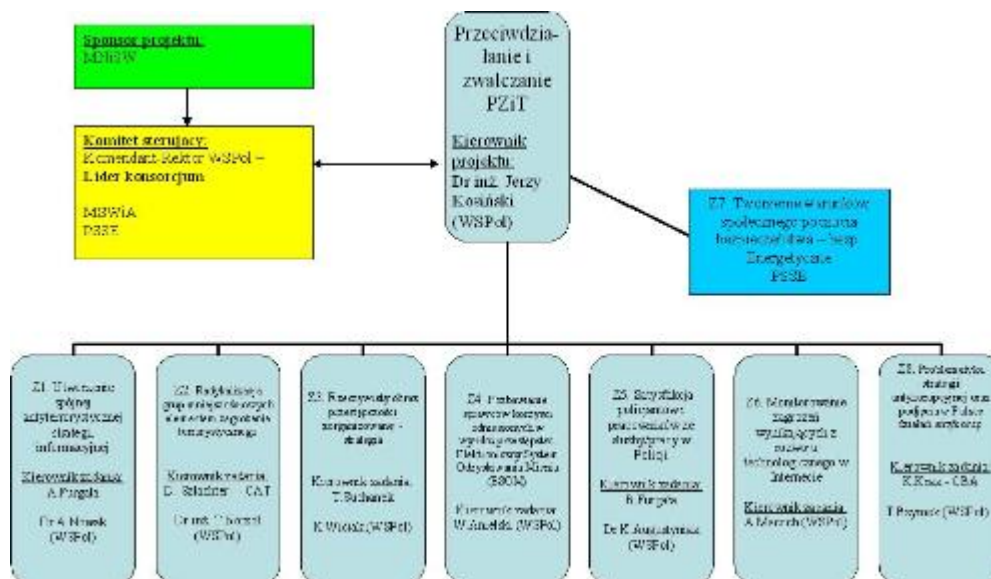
Sponsor projektu:
MNiSW

Komitet sterujący:
Komendant-Rektor WSPol –
Lider konsorcjum

MSWiA
DSRK

Przeciwdziałanie i zwalczanie PZiT

Kierownik projektu:
Dr inż. Jerzy Kosiński
(WSPol)

Z7. Tworzenie warunków społecznego poczucia bezpieczeństwa – bezp. Energetyczne
PSSB

Z1. Utworzenie spójnej antyterrorystycznej strategii informacyjnej
Kierownik zadania:
A. Furgała
Dr A. Nowak
(WSPol)

Z2. Radykalizacja grup mniejszościowych w kierunku zagrożenia terrorystycznego
Kierownik zadania:
D. Szlachter – CAT
Dr inż. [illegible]
(WSPol)

Z3. Rozszerzenie obszaru przestępczości zorganizowanej – strategia
Kierownik zadania:
T. Sucharek
K. Wiciak (WSPol)

Z4. Przeciwdziałanie zagrożeniom terrorystycznym odnoszącym się w wykorzystaniem Elektronicznego Systemu Odsyłowania Mienia (ESOM)
Kierownik zadania:
W. Amelski (WSPol)

Z5. Szyfryfikacja policyjnych procedur w zakresie strategicznym w Polsce
Kierownik zadania:
A. Furgała
Dr K. Aumańczuk
(WSPol)

Z6. Monitorowanie zagrożeń wynikających z rozwoju technologicznego w Internecie
Kierownik zadania:
A. Mroczek (WSPol)

Z8. Problematyka strategii antykorupcyjnej oraz podjęcie w Polsce działań strategicznych
Kierownik zadania:
K. Kmać – CBA
T. Przymus (WSPol)